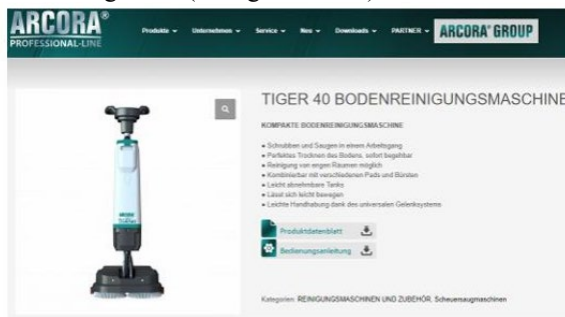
ARCORA®
PROFESSIONAL-LINE

Produkte ▾ Unternehmen ▾ Service ▾ Neu ▾ Downloads ▾ PARTNER ▾ ARCORA® GROUP

TIGER 40 BODENREINIGUNGSMASCHINE

KOMPAKTE BODENREINIGUNGSMASCHINE

• Schrubben und Saugen in einem Arbeitsgang
• Perfektes Trocknen des Bodens, sofort begehbar
• Reinigung von engen Räumen möglich
• Kombinierbar mit verschiedenen Pads und Bürsten
• Leicht abnehmbare Tanks
• Lässt sich leicht bewegen
• Leichte Handhabung dank des universalen Gelenksystems

Produktdatenblatt

Bedienungsanleitung

Kategorien: REINIGUNGSMASCHINEN UND ZUBEHÖR, Scheuersaugmaschinen